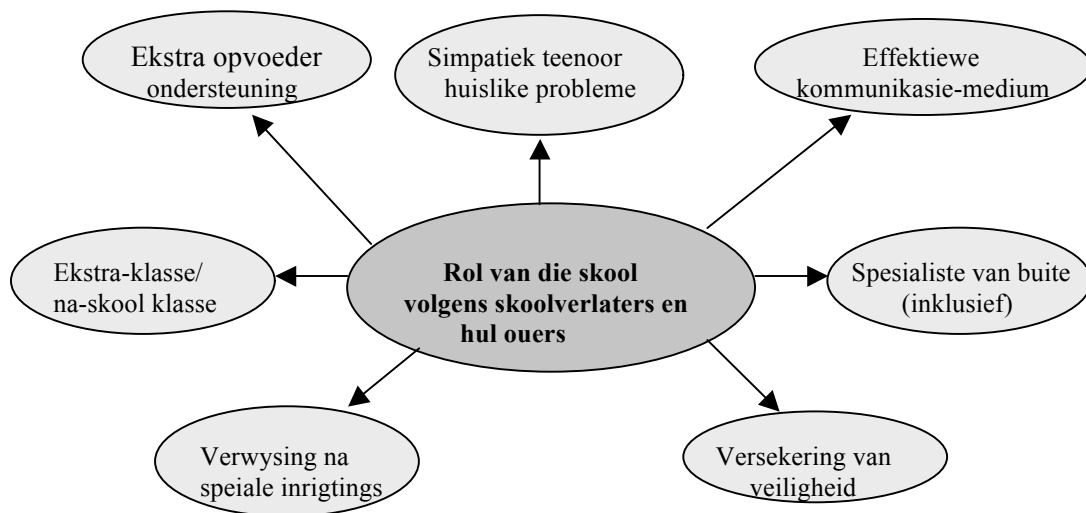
Ekstra opvoeder ondersteuning

Simpatiek teenoor huislike probleme

Effektiewe kommunikasie-medium

Ekstra-klasse/ na-skool klasse

Rol van die skool volgens skoolverlaters en hul ouers

Spesialiste van buite (inklusief)

Verwysing na speiale inrigtings

Versekering van veiligheid